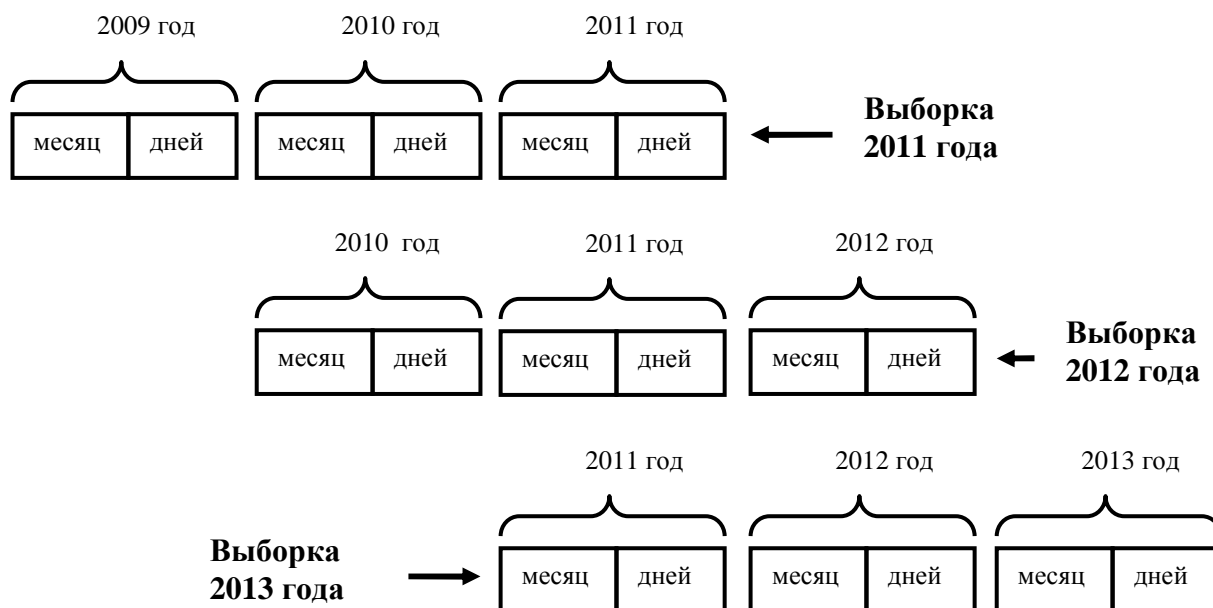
2009 год
месяц | дней

2010 год
месяц | дней

2011 год
месяц | дней

Выборка 2011 года

2010 год
месяц | дней

2011 год
месяц | дней

2012 год
месяц | дней

Выборка 2012 года

Выборка 2013 года

2011 год
месяц | дней

2012 год
месяц | дней

2013 год
месяц | дней